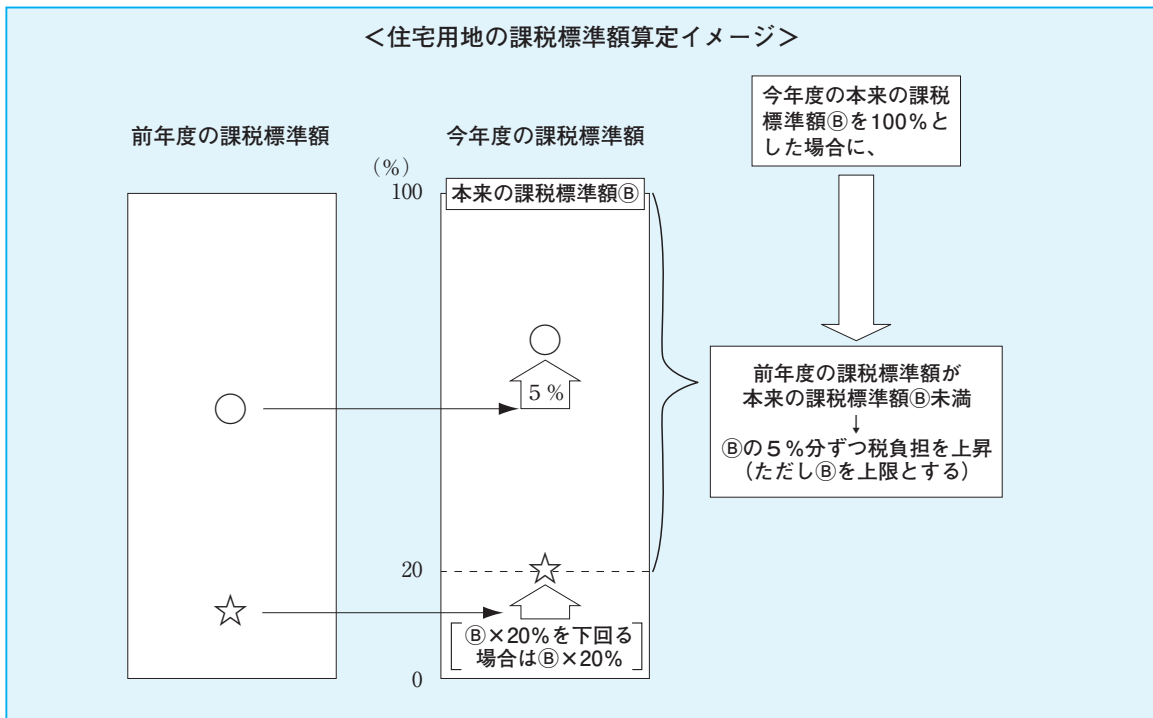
<住宅用地の課税標準額算定イメージ>

今年度の本来の課税標準額Ⓑを100%とした場合に、

前年度の課税標準額

今年度の課税標準額

(%)

100

本来の課税標準額Ⓑ

○

5%

○

前年度の課税標準額が本来の課税標準額Ⓑ未満
↓
Ⓑの5%分ずつ税負担を上昇
(ただしⒷを上限とする)

20

☆

☆

Ⓑ×20%を下回る場合はⒷ×20%

0